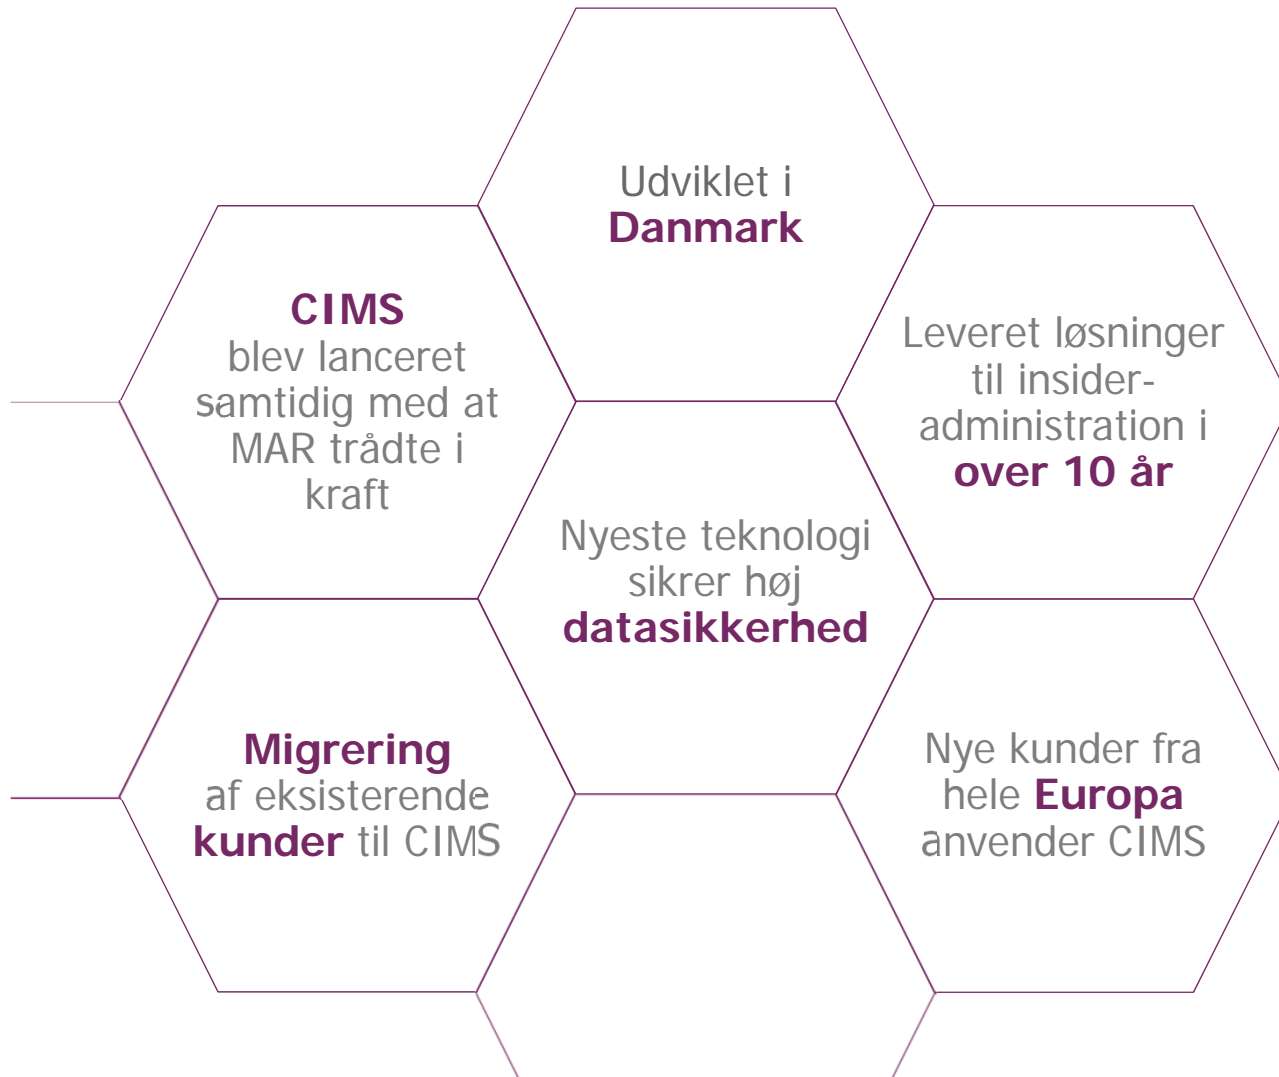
Udviklet i
Danmark

CIMS
blev lanceret samtidig med at MAR trådte i kraft

Leveret løsninger til insider-administration i
over 10 år

Nyeste teknologi sikrer høj
datasikkerhed

Migrering
af eksisterende
kunder til CIMS

Nye kunder fra hele Europa anvender CIMS